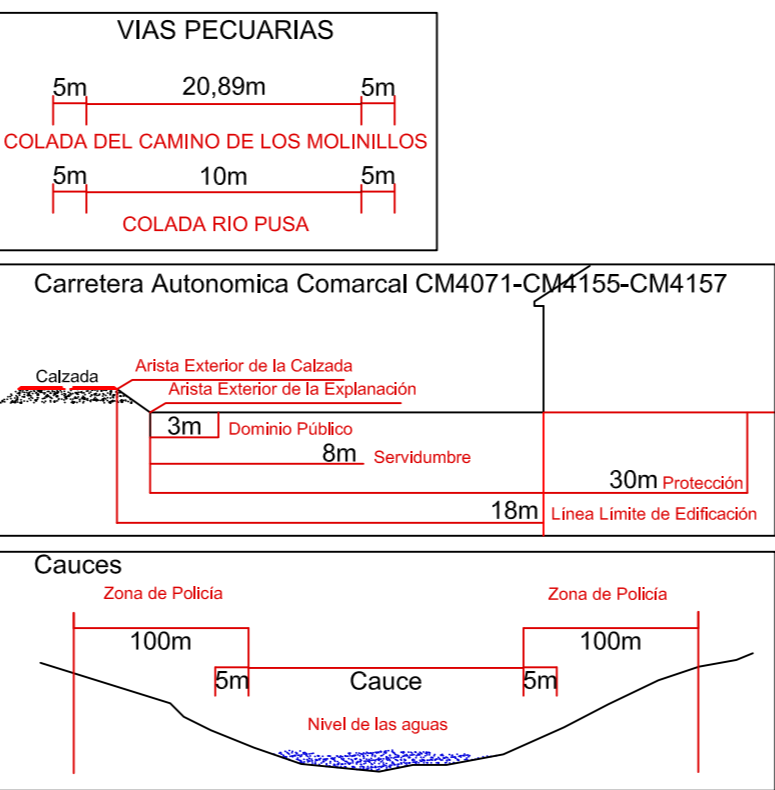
VIAS PECUARIAS

5m 20,89m 5m

COLADA DEL CAMINO DE LOS MOLINILLOS

5m 10m 5m

COLADA RIO PUSA

Carretera Autonomica Comarcal CM4071-CM4155-CM4157

Calzada

Arista Exterior de la Calzada

Arista Exterior de la Explanación

3m Dominio Público

8m Servidumbre

30m Protección

18m Línea Límite de Edificación

Cauces

Zona de Policía

Zona de Policía

100m

100m

5m Cauce 5m

Nivel de las aguas